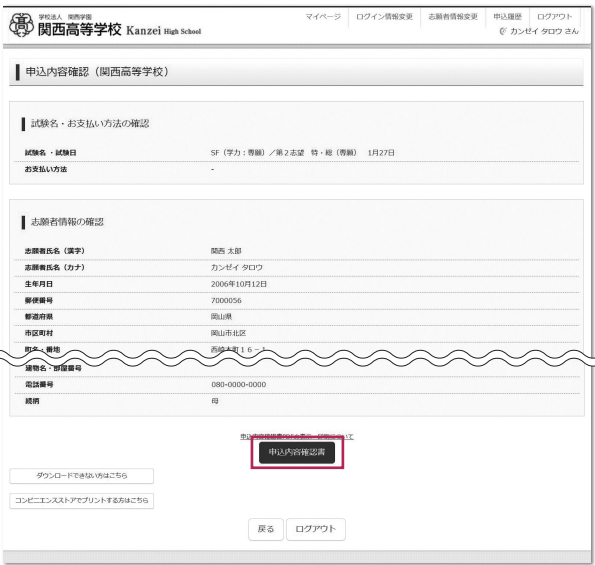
学校法人 関西学園
関西高等学校 Kanzei High School

マイページ | ログイン情報変更 | 志願者情報変更 | 申込履歴 | ログアウト
カンゼイ タロウ さん

申込内容確認（関西高等学校）

試験名・お支払い方法の確認

| 試験名・試験日 | SF（学力：専願）／第２志望 特・総（専願） 1月27日 |
|---|---|
| お支払い方法 | - |

志願者情報の確認

| 志願者氏名（漢字） | 関西 太郎 |
|---|---|
| 志願者氏名（カナ） | カンゼイ タロウ |
| 生年月日 | 2006年10月12日 |
| 郵便番号 | 7000056 |
| 都道府県 | 岡山県 |
| 市区町村 | 岡山市北区 |
| 町名・番地 | 西崎本町１６－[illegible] |
| 建物名・部屋番号 | |
| 電話番号 | 080-0000-0000 |
| 続柄 | 母 |

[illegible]

申込内容確認書

ダウンロードできない方はこちら

コンビニエンスストアでプリントする方はこちら

戻る ログアウト